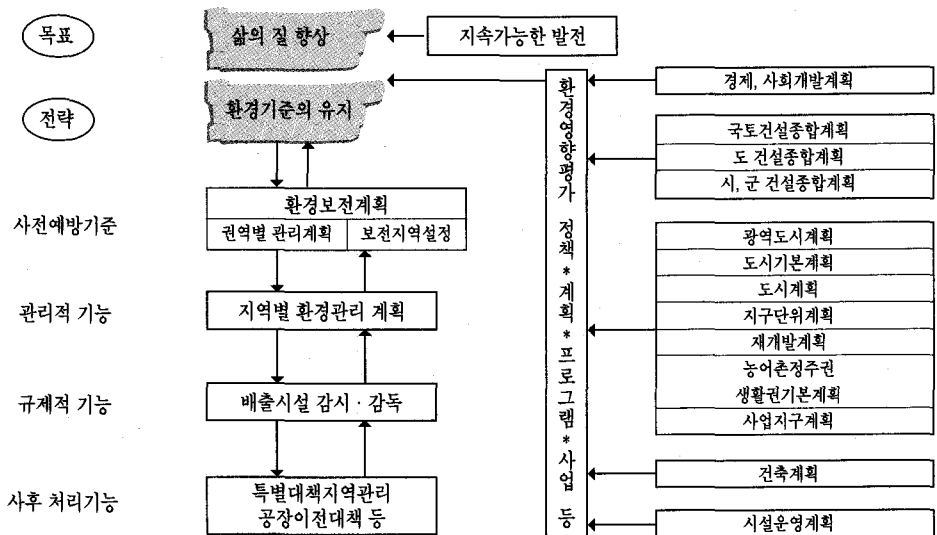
목표

삶의 질 향상

지속가능한 발전

전략

환경기준의 유지

환경영향평가 정책 * 계획 * 프로그램 * 사업 등

경제, 사회개발계획

국토건설종합계획

도 건설종합계획

시, 군 건설종합계획

사전예방기준

환경보전계획

권역별 관리계획

보전지역설정

광역도시계획

도시기본계획

도시계획

지구단위계획

재개발계획

농어촌정주권 생활권기본계획

사업지구계획

관리적 기능

지역별 환경관리 계획

규제적 기능

배출시설 감시 · 감독

사후 처리기능

특별대책지역관리 공장이전대책 등

건축계획

시설운영계획